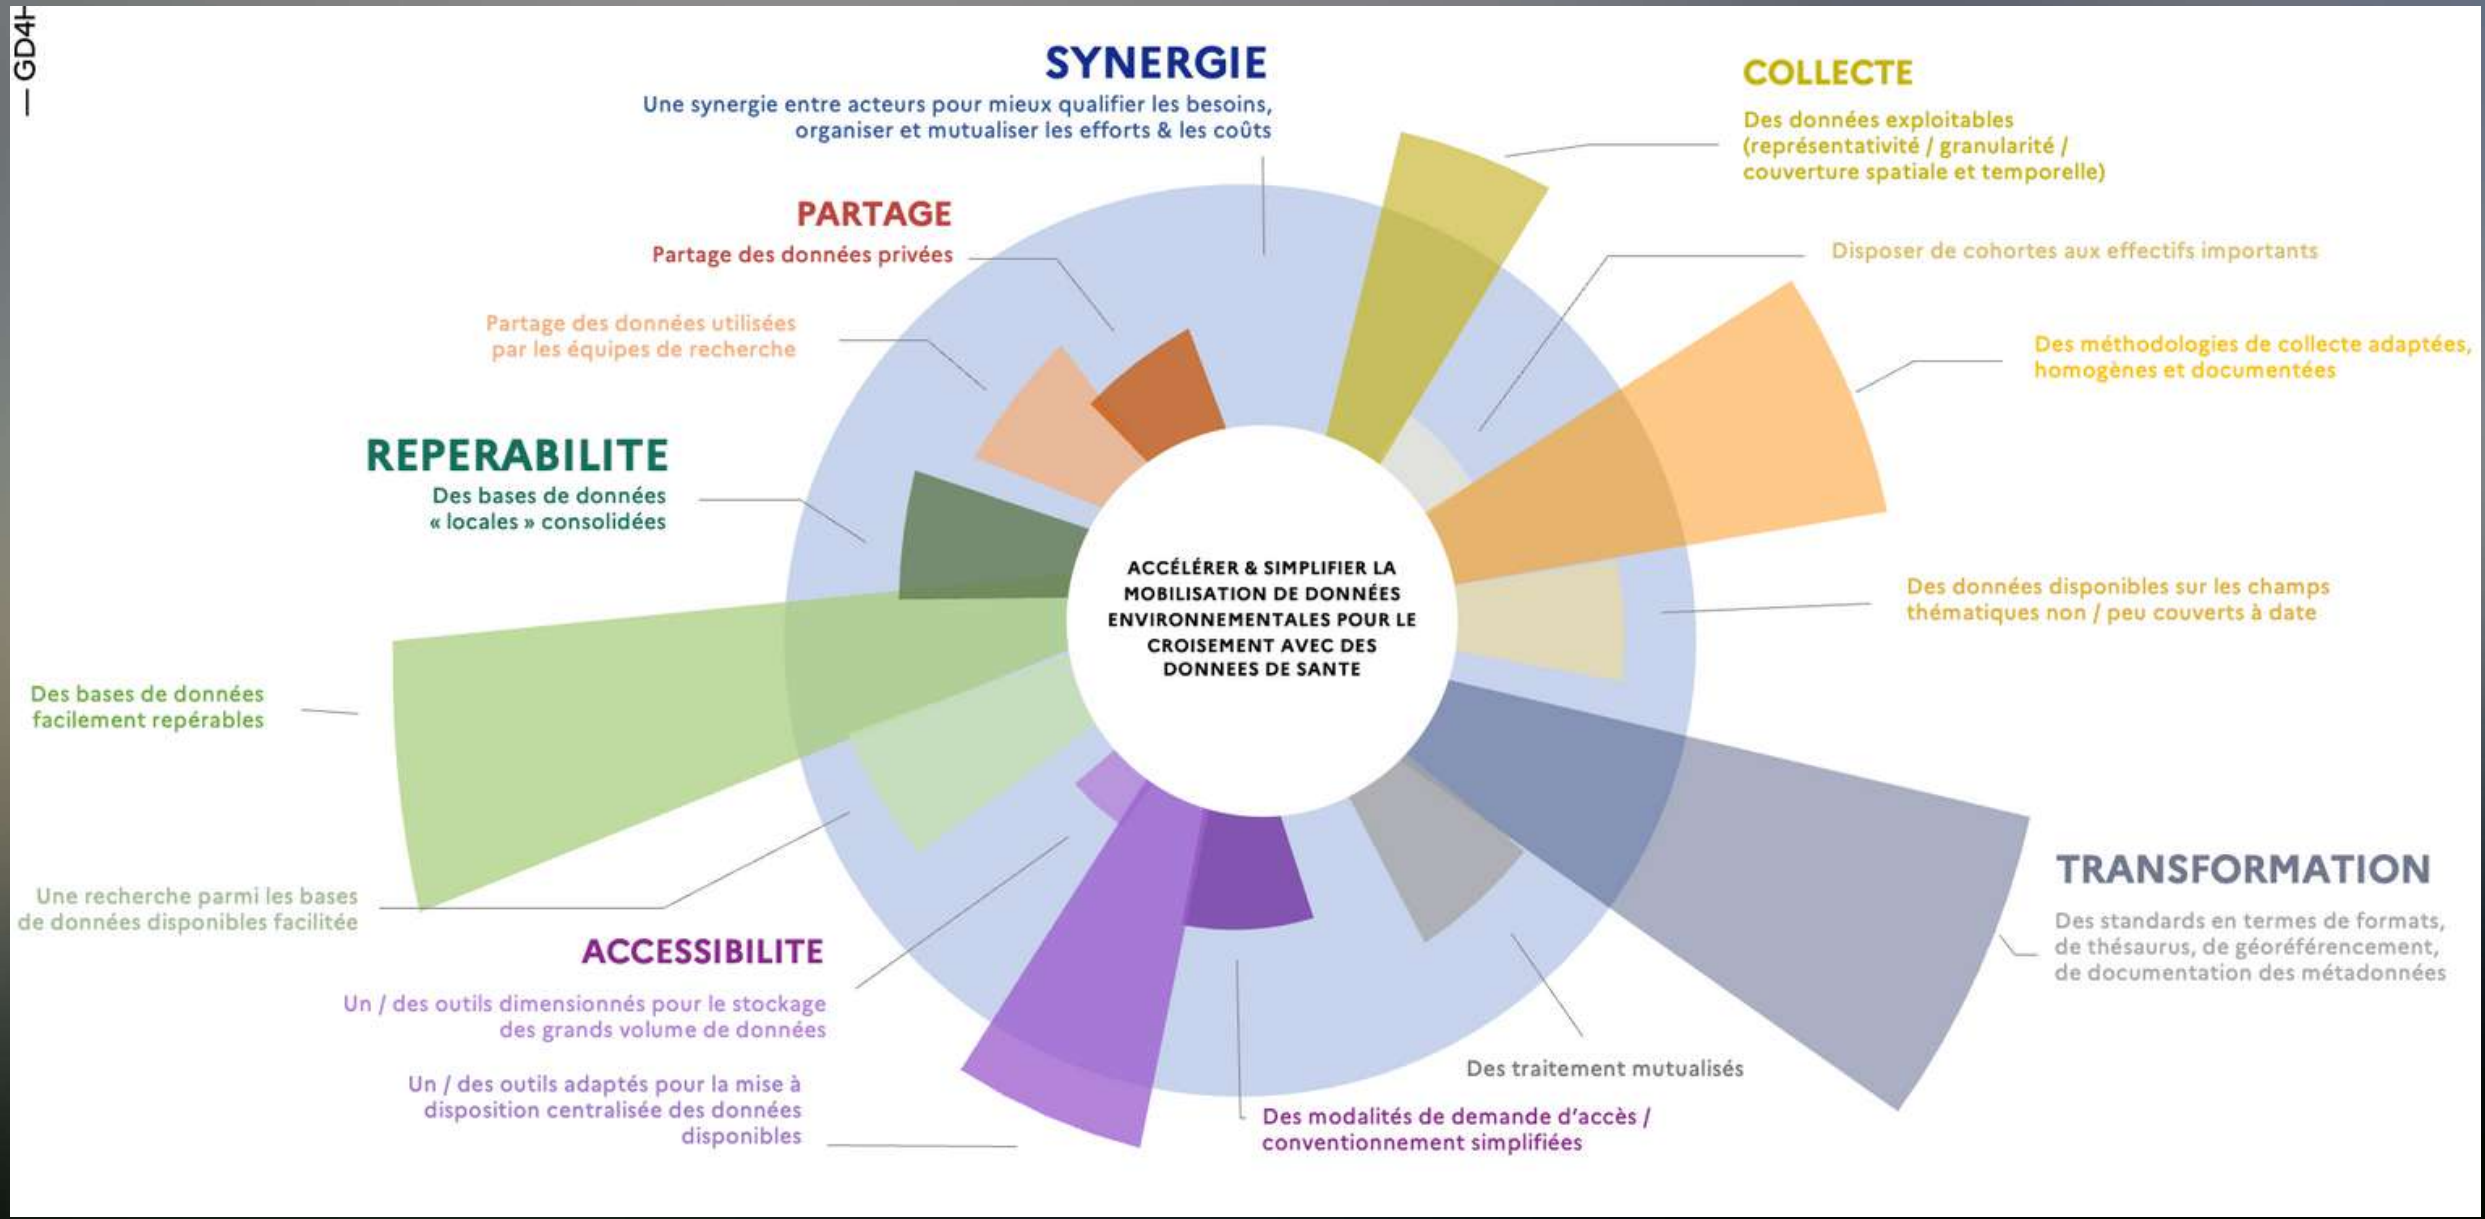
— GD4H

SYNERGIE

Une synergie entre acteurs pour mieux qualifier les besoins, organiser et mutualiser les efforts & les coûts

COLLECTE

Des données exploitables (représentativité / granularité / couverture spatiale et temporelle)

Disposer de cohortes aux effectifs importants

Des méthodologies de collecte adaptées, homogènes et documentées

Des données disponibles sur les champs thématiques non / peu couverts à date

PARTAGE

Partage des données privées

Partage des données utilisées par les équipes de recherche

REPERABILITE

Des bases de données « locales » consolidées

Des bases de données facilement repérables

Une recherche parmi les bases de données disponibles facilitée

ACCÉLÉRER & SIMPLIFIER LA MOBILISATION DE DONNÉES ENVIRONNEMENTALES POUR LE CROISEMENT AVEC DES DONNEES DE SANTE

TRANSFORMATION

Des standards en termes de formats, de thésaurus, de géoréférencement, de documentation des métadonnées

ACCESSIBILITE

Un / des outils dimensionnés pour le stockage des grands volume de données

Un / des outils adaptés pour la mise à disposition centralisée des données disponibles

Des traitement mutualisés

Des modalités de demande d'accès / conventionnement simplifiées